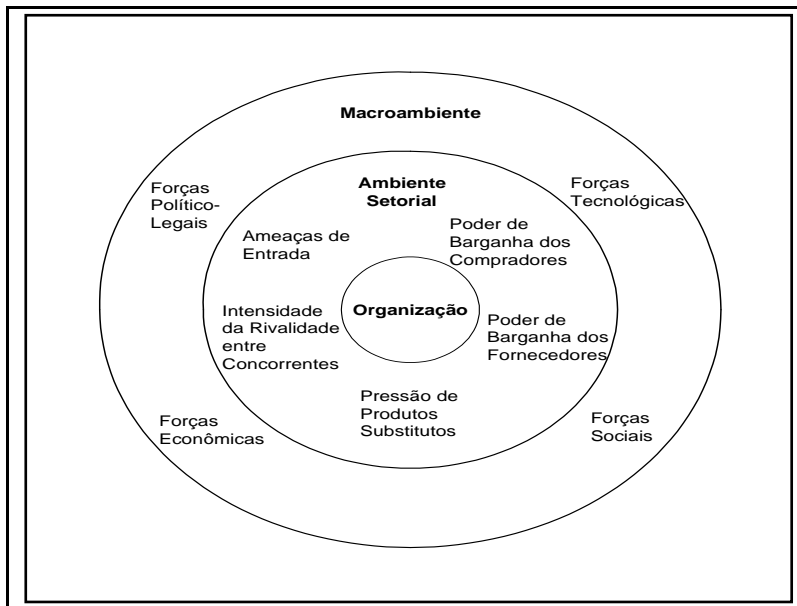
Macroambiente

Forças Político-Legais

Forças Tecnológicas

Ambiente Setorial

Ameaças de Entrada

Poder de Barganha dos Compradores

Intensidade da Rivalidade entre Concorrentes

Organização

Poder de Barganha dos Fornecedores

Pressão de Produtos Substitutos

Forças Econômicas

Forças Sociais